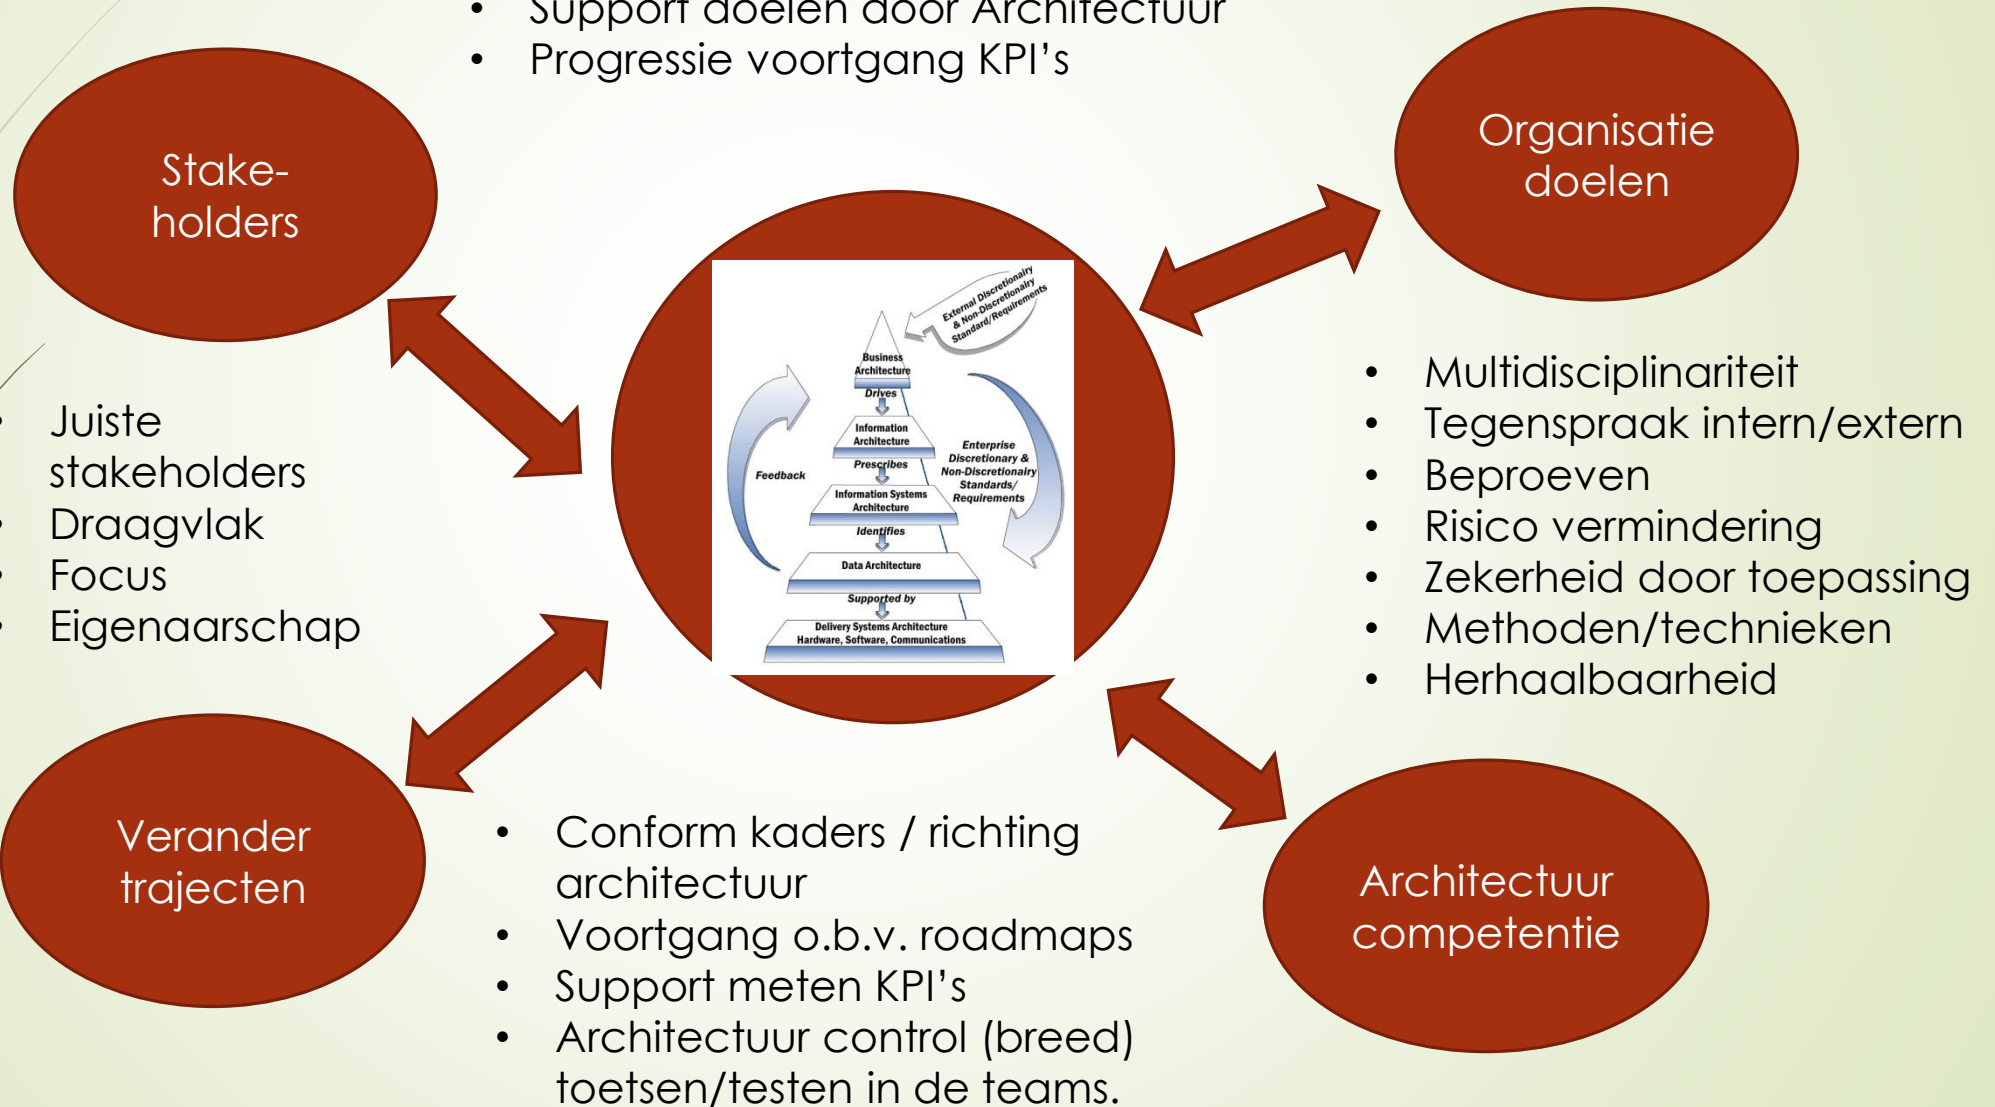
• Support doelen door Architectuur
• Progressie voortgang KPI's

Stakeholders

Organisatie doelen

External Discretionary & Non-Discretionary Standard/Requirements

Business Architecture
Drives
Information Architecture
Prescribes
Information Systems Architecture
Identifies
Data Architecture
Supported by
Delivery Systems Architecture Hardware, Software, Communications

Feedback

Enterprise Discretionary & Non-Discretionary Standards/ Requirements

• Juiste stakeholders
• Draagvlak
• Focus
• Eigenaarschap

• Multidisciplinariteit
• Tegenspraak intern/extern
• Beproeven
• Risico vermindering
• Zekerheid door toepassing
• Methoden/technieken
• Herhaalbaarheid

Verander trajecten

• Conform kaders / richting architectuur
• Voortgang o.b.v. roadmaps
• Support meten KPI's
• Architectuur control (breed) toetsen/testen in de teams.

Architectuur competentie